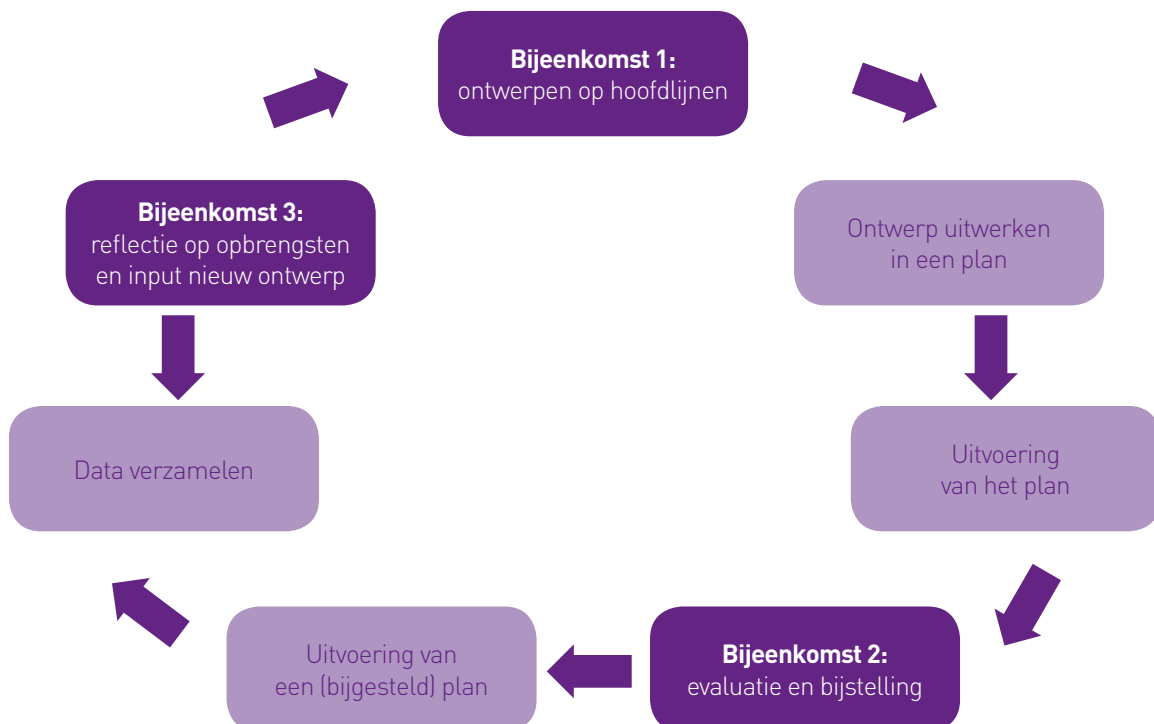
**Bijeenkomst 1:**
ontwerpen op hoofdlijnen

Ontwerp uitwerken in een plan

Uitvoering van het plan

**Bijeenkomst 2:**
evaluatie en bijstelling

Uitvoering van een (bijgesteld) plan

Data verzamelen

**Bijeenkomst 3:**
reflectie op opbrengsten en input nieuw ontwerp